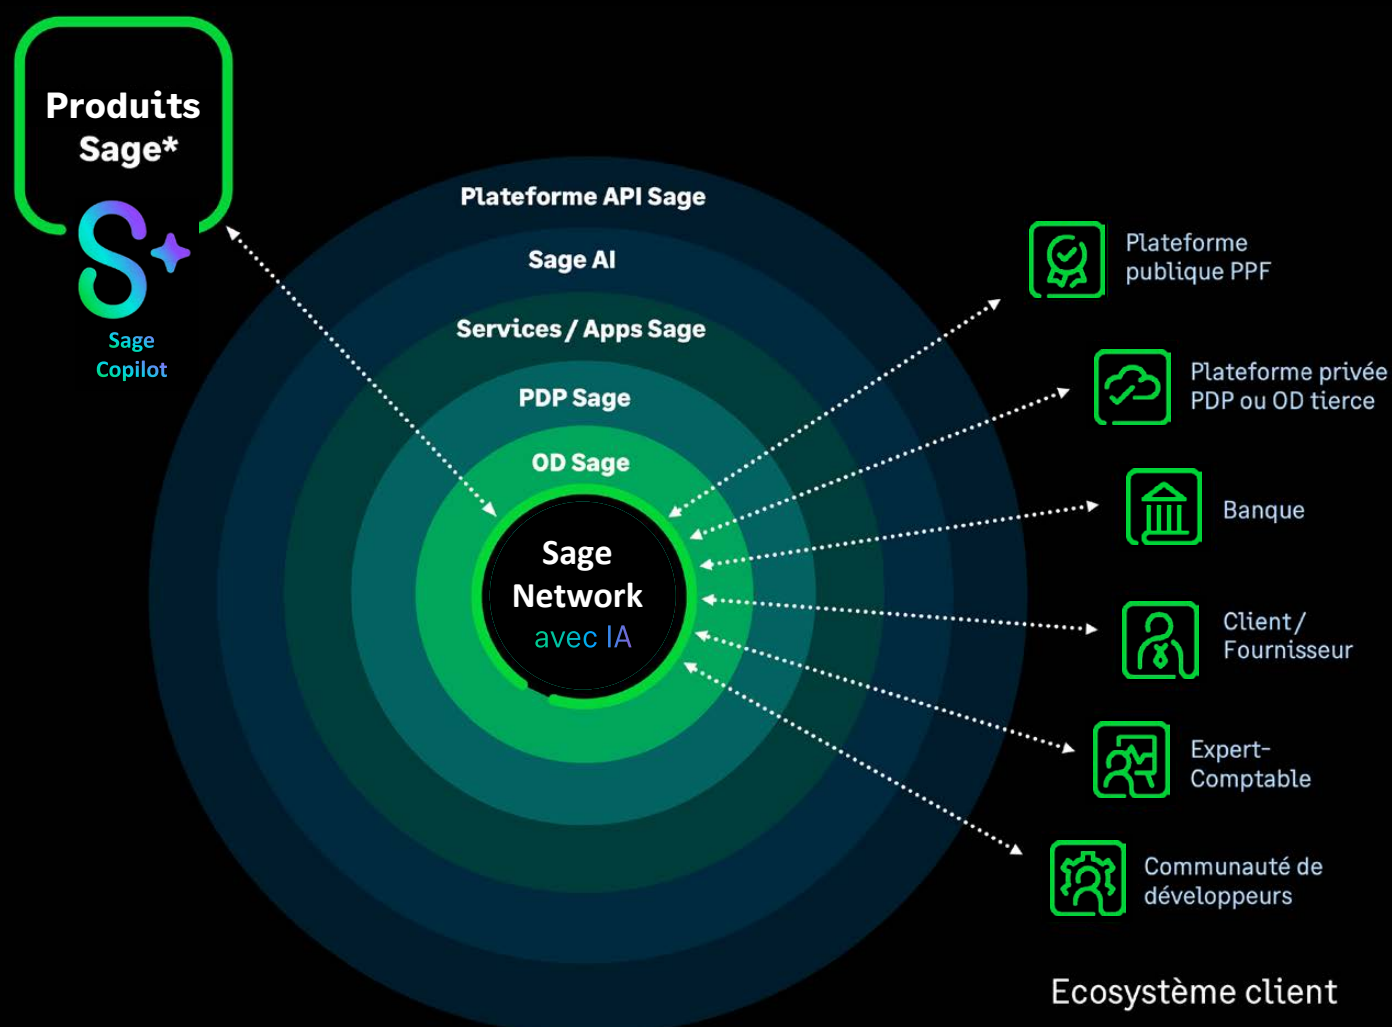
Produits Sage*

Sage Copilot

Plateforme API Sage

Sage AI

Services / Apps Sage

PDP Sage

OD Sage

Sage Network avec IA

Plateforme publique PPF

Plateforme privée PDP ou OD tierce

Banque

Client / Fournisseur

Expert-Comptable

Communauté de développeurs

Ecosystème client